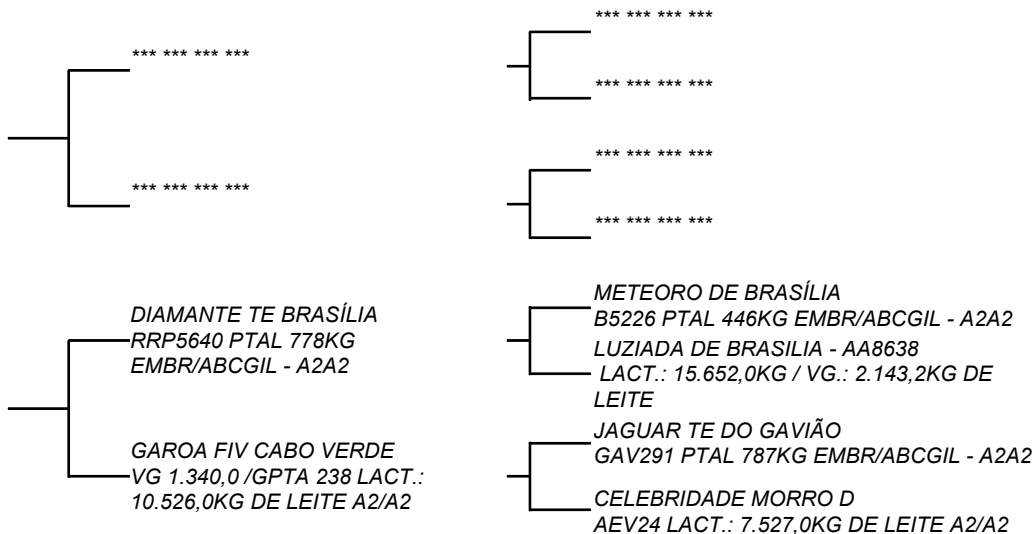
*** *** *** ***

*** *** *** ***

*** *** *** ***

*** *** *** ***

*** *** *** ***

*** *** *** ***

DIAMANTE TE BRASÍLIA
RRP5640 PTAL 778KG
EMBR/ABCGIL - A2A2

METEORO DE BRASÍLIA
B5226 PTAL 446KG EMBR/ABCGIL - A2A2

LUZIADA DE BRASILIA - AA8638
LACT.: 15.652,0KG / VG.: 2.143,2KG DE LEITE

GAROA FIV CABO VERDE
VG 1.340,0 /GPTA 238 LACT.:
10.526,0KG DE LEITE A2/A2

JAGUAR TE DO GAVIÃO
GAV291 PTAL 787KG EMBR/ABCGIL - A2A2

CELEBRIDADE MORRO D
AEV24 LACT.: 7.527,0KG DE LEITE A2/A2